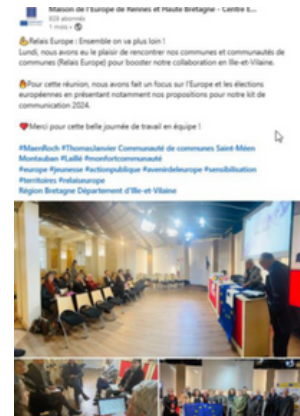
Maison de l'Europe de Rennes et Haute Bretagne - Centre I...
928 abonnés
1 sem. •

Relais Europe : Ensemble on va plus loin !
Lundi, nous avons eu le plaisir de rencontrer nos communes et communautés de communes (Relais Europe) pour booster notre collaboration en Ille-et-Vilaine.

Pour cette réunion, nous avons fait un focus sur l'Europe et les élections européennes en présentant notamment nos propositions pour notre kit de communication 2024.

Merci pour cette belle journée de travail en équipe !

#MaenRoch #Thomaslavier Communauté de communes Saint-Méen Montauban #Laillé #monfortcommunauté #europe #jeunesse #actionpublique #avenirdeleurope #sensibilisation #territoires #relaiseurope Région Bretagne Département d'Ille-et-Vilaine